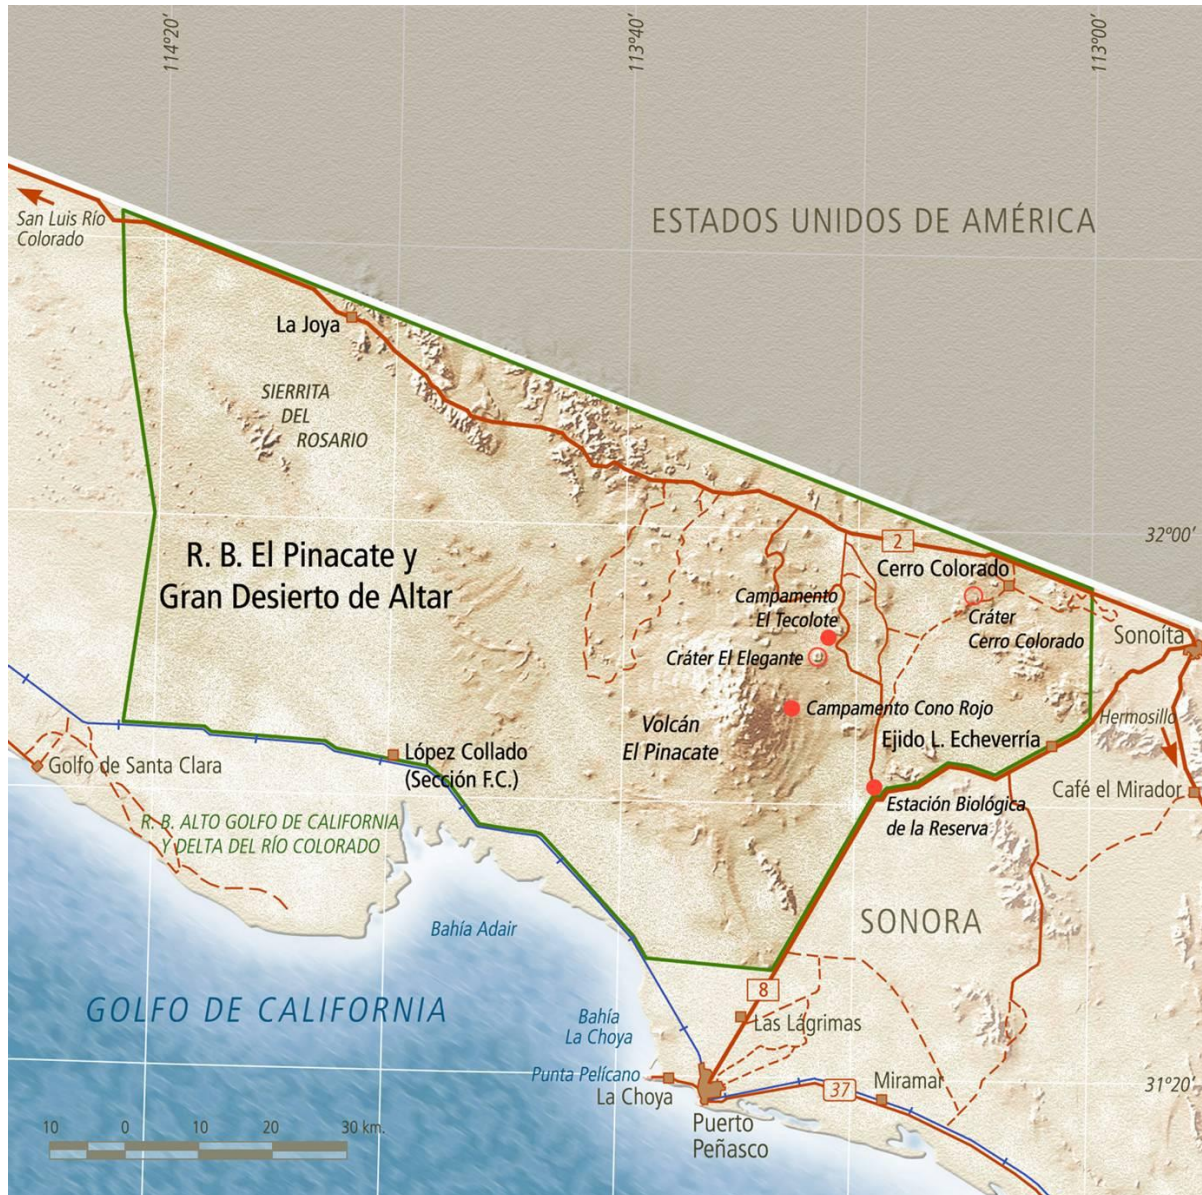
114°20'
113°40'
113°00'

ESTADOS UNIDOS DE AMÉRICA

San Luis Río Colorado

La Joya

SIERRITA DEL ROSARIO

32°00'

2

R. B. El Pinacate y Gran Desierto de Altar

Cerro Colorado

Campamento El Tecolote

Cráter Cerro Colorado

Sonoíta

Cráter El Elegante

Campamento Cono Rojo

Hermosillo

Volcán El Pinacate

Ejido L. Echeverría

Golfo de Santa Clara

López Collado (Sección F.C.)

Café el Mirador

Estación Biológica de la Reserva

R. B. ALTO GOLFO DE CALIFORNIA Y DELTA DEL RÍO COLORADO

SONORA

Bahía Adair

GOLFO DE CALIFORNIA

Bahía La Choya

8

Las Lágrimas

Punta Pelícano

Miramar

31°20'

37

La Choya

Puerto Peñasco

10 0 10 20 30 km.